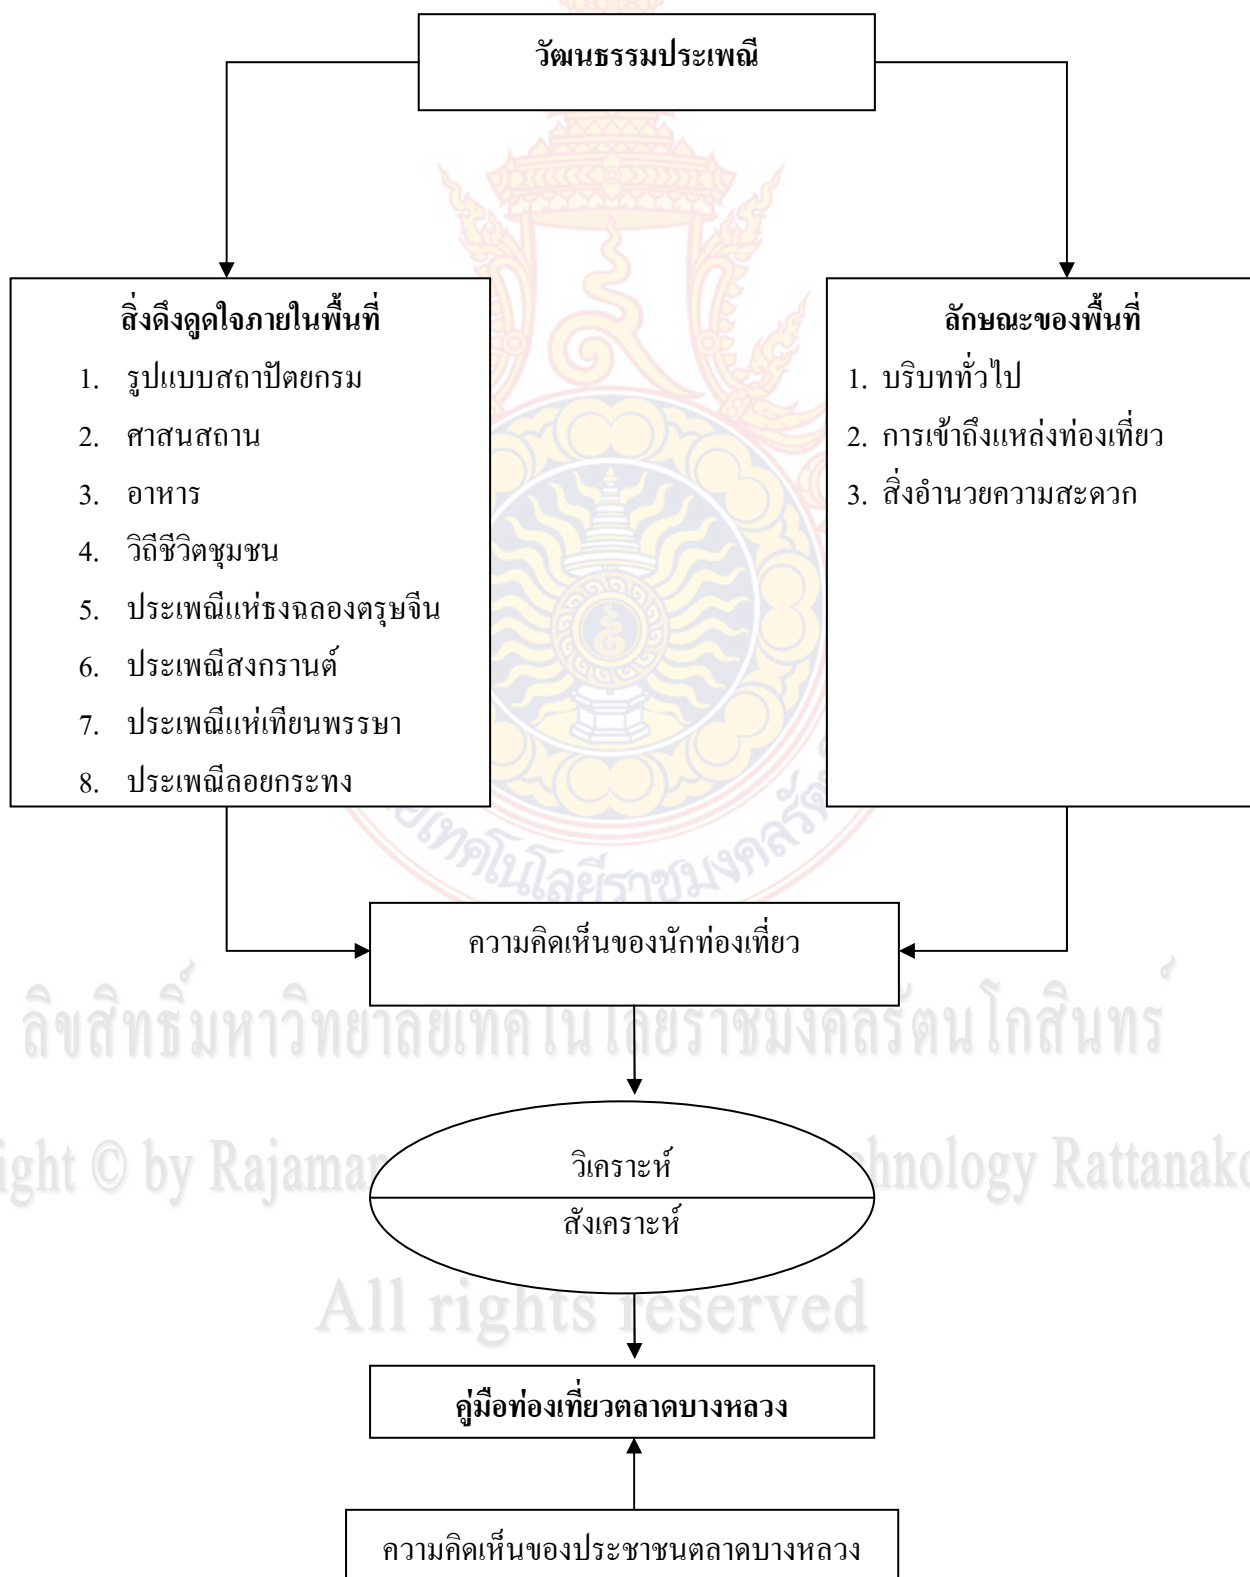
วัฒนธรรมประเพณี

สิ่งดึงดูดใจภายในพื้นที่
1. รูปแบบสถาปัตยกรรม
2. ศาสนสถาน
3. อาหาร
4. วิถีชีวิตชุมชน
5. ประเพณีแห่ธงฉลองตรุษจีน
6. ประเพณีสงกรานต์
7. ประเพณีแห่เทียนพรรษา
8. ประเพณีลอยกระทง

ลักษณะของพื้นที่
1. บริบททั่วไป
2. การเข้าถึงแหล่งท่องเที่ยว
3. สิ่งอำนวยความสะดวก

ความคิดเห็นของนักท่องเที่ยว

ลิขสิทธิ์มหาวิทยาลัยเทคโนโลยีราชมงคลรัตนโกสินทร์

ight © by Rajaman

วิเคราะห์
สังเคราะห์

hnology Rattanako

All rights reserved

คู่มือท่องเที่ยวตลาดบางหลวง

ความคิดเห็นของประชาชนตลาดบางหลวง